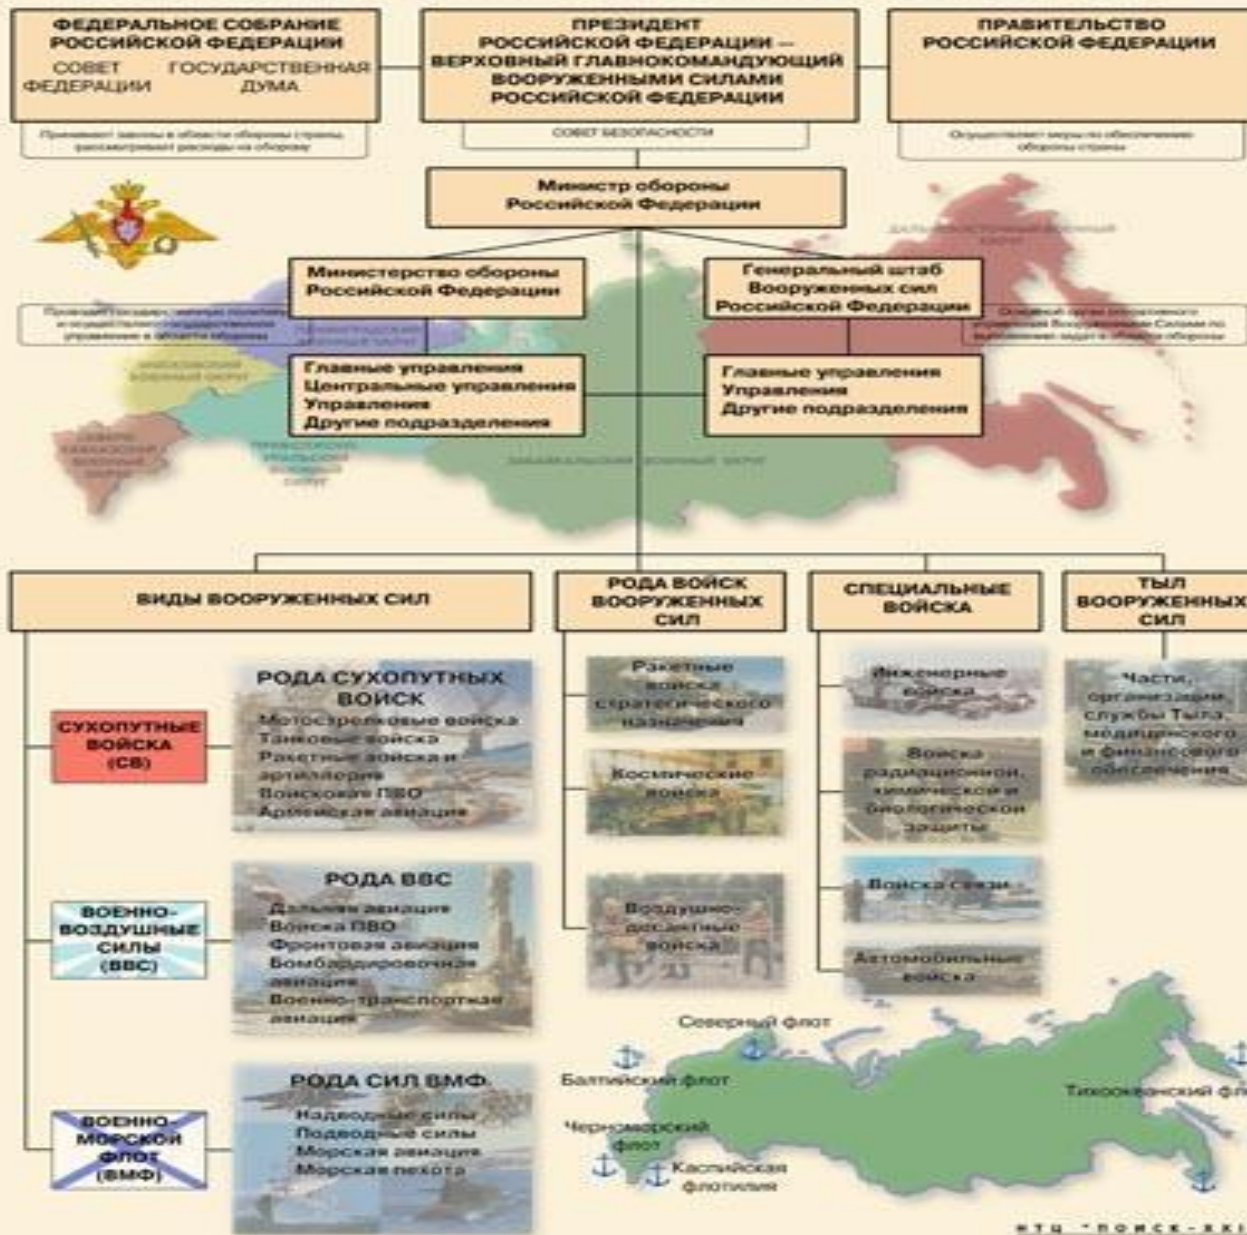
ФЕДЕРАЛЬНОЕ СОБРАНИЕ РОССИЙСКОЙ ФЕДЕРАЦИИ
СОВЕТ ФЕДЕРАЦИИ
ГОСУДАРСТВЕННАЯ ДУМА

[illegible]

ПРЕЗИДЕНТ РОССИЙСКОЙ ФЕДЕРАЦИИ — ВЕРХОВНЫЙ ГЛАВНОКОМАНДУЮЩИЙ ВООРУЖЕННЫМИ СИЛАМИ РОССИЙСКОЙ ФЕДЕРАЦИИ

СОВЕТ БЕЗОПАСНОСТИ

ПРАВИТЕЛЬСТВО РОССИЙСКОЙ ФЕДЕРАЦИИ

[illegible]

Министр обороны Российской Федерации

Министерство обороны Российской Федерации

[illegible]

Генеральный штаб Вооруженных сил Российской Федерации

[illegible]

Главные управления
Центральные управления
Управления
Другие подразделения

Главные управления
Управления
Другие подразделения

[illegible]

ВИДЫ ВООРУЖЕННЫХ СИЛ

РОДА ВОЙСК ВООРУЖЕННЫХ СИЛ

СПЕЦИАЛЬНЫЕ ВОЙСКА

ТЫЛ ВООРУЖЕННЫХ СИЛ

СУХОПУТНЫЕ ВОЙСКА (СВ)

РОДА СУХОПУТНЫХ ВОЙСК
Мотострелковые войска
Танковые войска
Ракетные войска и артиллерия
Войсковая ПВО
Армейская авиация

ВОЕННО-ВОЗДУШНЫЕ СИЛЫ (ВВС)

РОДА ВВС
Дальняя авиация
Войска ПВО
Фронтовая авиация
Бомбардировочная авиация
Военно-транспортная авиация

ВОЕННО-МОРСКОЙ ФЛОТ (ВМФ)

РОДА СИЛ ВМФ
Надводные силы
Подводные силы
Морская авиация
Морская пехота

Ракетные войска стратегического назначения

Космические войска

Воздушно-десантные войска

Инженерные войска

Войска радиационной, химической и биологической защиты

Войска связи

Автомобильные войска

Части, организации, службы Тыла, медицинского и финансового обеспечения

Северный флот
Балтийский флот
Черноморский флот
Каспийская флотилия
Тихоокеанский фл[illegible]

НТЦ "ПОИСК-XXI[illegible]